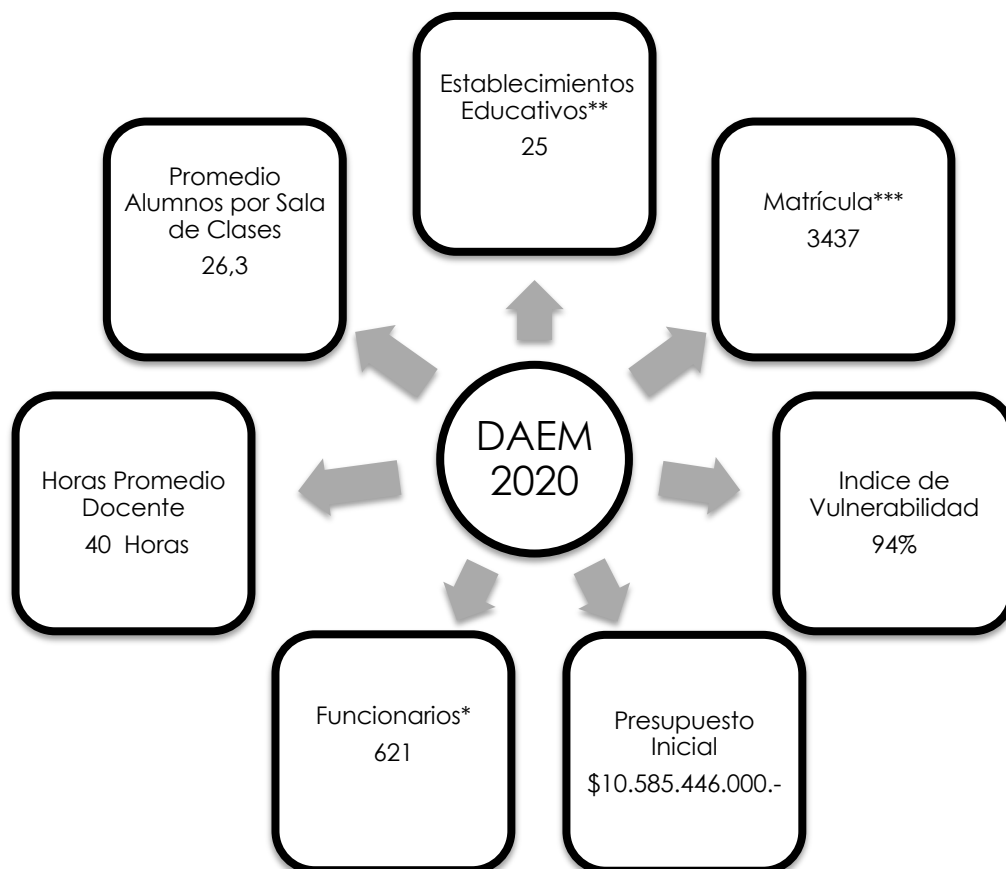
DAEM 2020

Establecimientos Educativos**
25

Matrícula***
3437

Indice de Vulnerabilidad
94%

Presupuesto Inicial
$10.585.446.000.-

Funcionarios*
621

Horas Promedio Docente
40 Horas

Promedio Alumnos por Sala de Clases
26,3